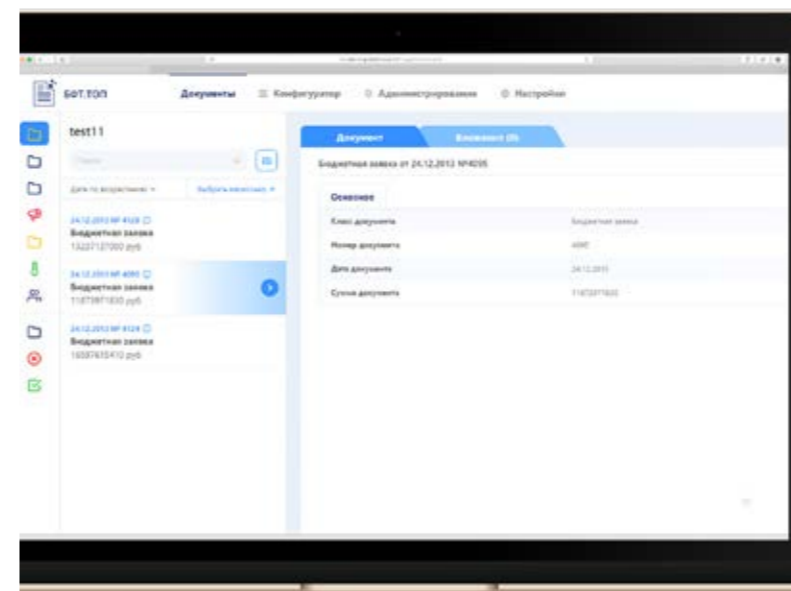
БФТ.ТОП

Документы

Конфигуратор

Администрирование

Настройки

test11

Поиск

Дата по возрастанию

Выбрать миниатюры

24.12.2013 № 4128

Бюджетная заявка

13227127000 руб

24.12.2013 № 4095

Бюджетная заявка

11873971830 руб

24.12.2013 № 4124

Бюджетная заявка

16597615410 руб

Документ

Вложения (0)

Бюджетная заявка от 24.12.2013 №4095

Основное

Класс документа

Бюджетная заявка

Номер документа

4095

Дата документа

24.12.2013

Сумма документа

11873971830